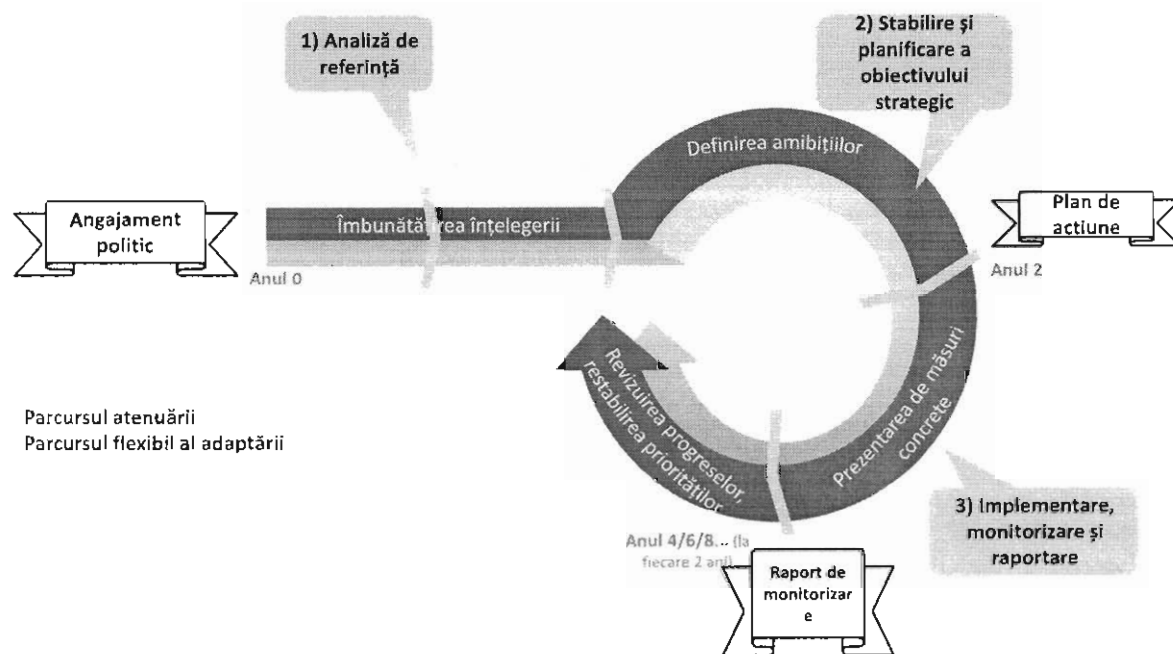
1) Analiză de referință

2) Stabilire și planificare a obiectivului strategic

Definirea ambițiilor

Angajament politic

Îmbunătățirea înțelegerii

Plan de acțiune

Anul 0

Anul 2

Prezentarea de măsuri concrete

Revizuirea progreselor restabilirea priorităților

Parcursul atenuării
Parcursul flexibil al adaptării

3) Implementare, monitorizare și raportare

Anul 4/6/8... (la fiecare 2 ani)

Raport de monitorizare